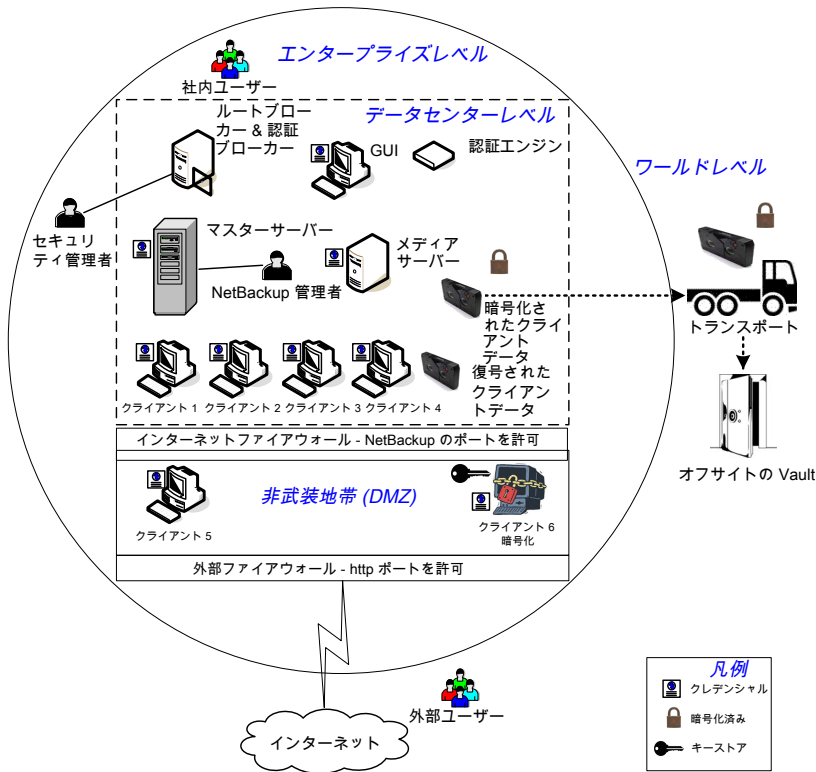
エンタープライズレベル

社内ユーザー

データセンターレベル

ルートブローカー & 認証ブローカー

GUI

認証エンジン

ワールドレベル

セキュリティ管理者

マスターサーバー

NetBackup 管理者

メディアサーバー

暗号化されたクライアントデータ

トランスポート

復号されたクライアントデータ

クライアント 1

クライアント 2

クライアント 3

クライアント 4

インターネットファイアウォール - NetBackup のポートを許可

オフサイトの Vault

非武装地帯 (DMZ)

クライアント 5

クライアント 6
暗号化

外部ファイアウォール - http ポートを許可

凡例

クレデンシャル

暗号化済み

キーストア

外部ユーザー

インターネット